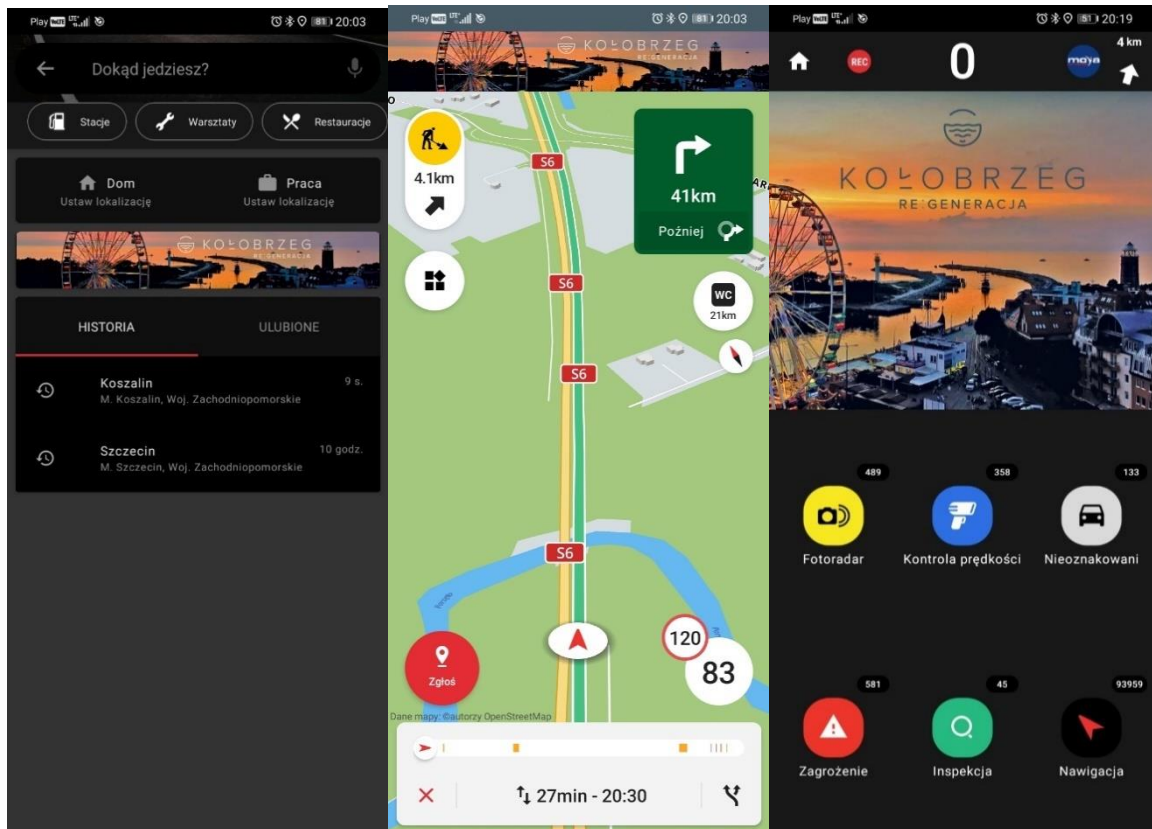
Play 20:03

Dokąd jedziesz?

Stacje
Warsztaty
Restauracje

Dom
Ustaw lokalizację
Praca
Ustaw lokalizację

KOŁOBRZEG
RE GENERACJA

HISTORIA
ULUBIONE

Koszalin
M. Koszalin, Woj. Zachodniopomorskie
9 s.

Szczecin
M. Szczecin, Woj. Zachodniopomorskie
10 godz.

Play 20:03

KOŁOBRZEG
RE GENERACJA

4.1km

S6

41km
Poźniej

WC
21km

S6
S6
S6

120
83

Zgłoś

Dane mapy: ©autorzy OpenStreetMap

27min - 20:30

Play 20:19

REC
0
moya
4 km

KOŁOBRZEG
RE GENERACJA

489
Fotoradar
358
Kontrola prędkości
133
Nieoznakowani

581
Zagrożenie
45
Inspekcja
93959
Nawigacja